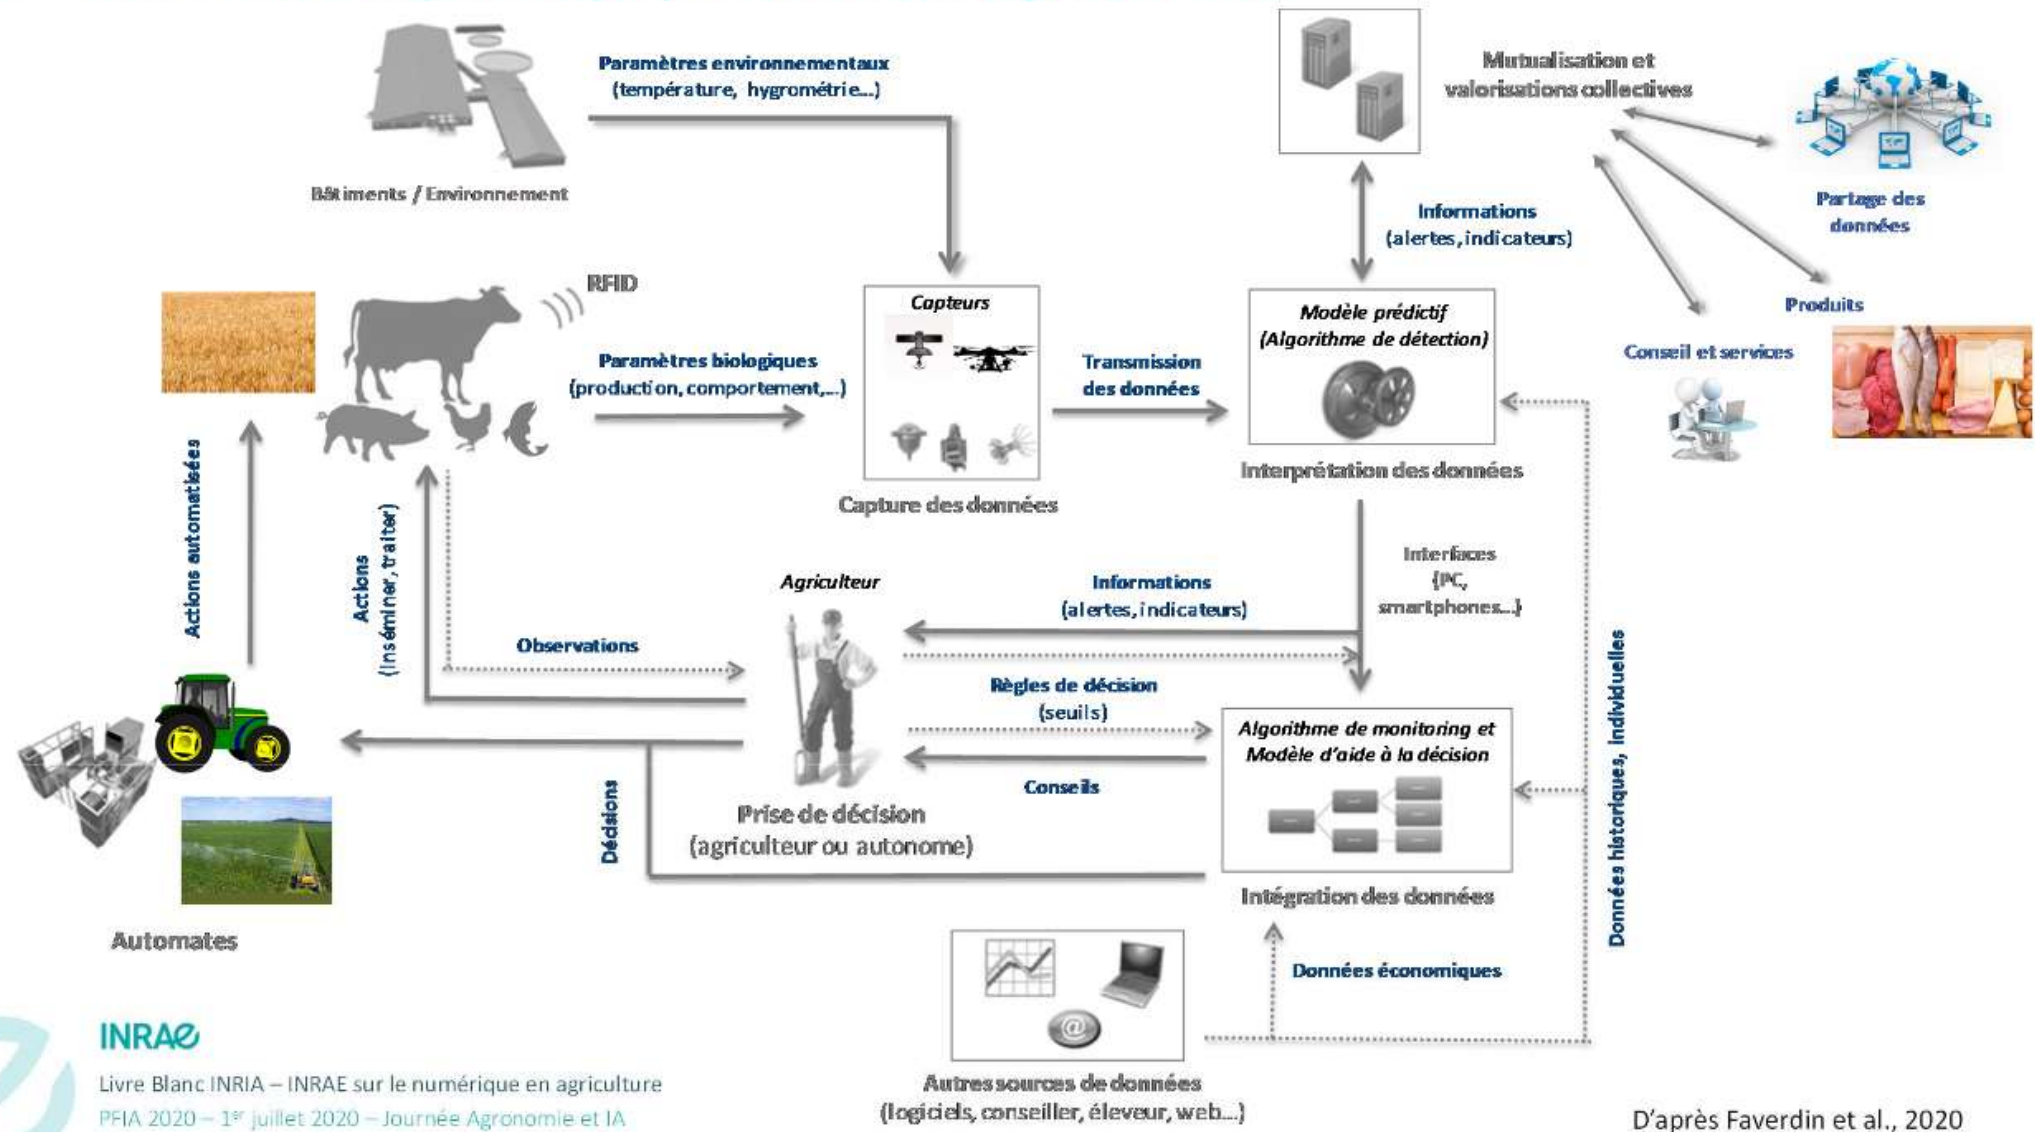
Paramètres environnementaux
(température, hygrométrie...)

Bâtiments / Environnement

Mutualisation et valorisations collectives

Partage des données

Informations
(alertes, indicateurs)

Produits

Conseil et services

RFID

Paramètres biologiques
(production, comportement,...)

Capteurs

Capture des données

Transmission des données

Modèle prédictif
(Algorithme de détection)

Interprétation des données

Actions automatisées

Actions
(Inséminer, traiter)

Agriculteur

Informations
(alertes, indicateurs)

Interfaces
(PC, smartphones...)

Observations

Règles de décision
(seuils)

Algorithme de monitoring et Modèle d'aide à la décision

Conseils

Décisions

Prise de décision
(agriculteur ou autonome)

Intégration des données

Données historiques, individuelles

Automates

Données économiques

Autres sources de données
(logiciels, conseiller, éleveur, web...)

INRAE
Livre Blanc INRIA – INRAE sur le numérique en agriculture
PFIA 2020 – 1$^{er}$ juillet 2020 – Journée Agronomie et IA

D'après Faverdin et al., 2020